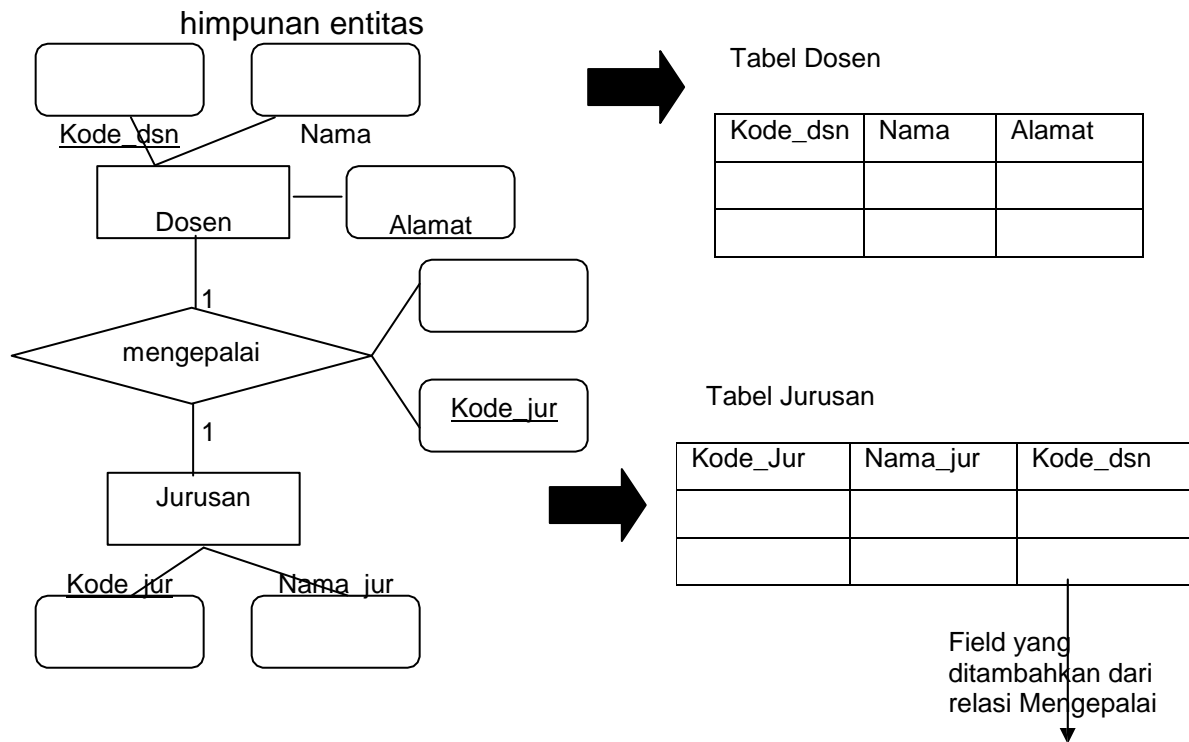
himpunan entitas

Kode_dsn

Nama

Dosen

Alamat

1

mengepalai

Kode_jur

1

Jurusan

Kode_jur

Nama_jur

Tabel Dosen

| Kode_dsn | Nama | Alamat |
|---|---|---|
| | | |
| | | |

Tabel Jurusan

| Kode_Jur | Nama_jur | Kode_dsn |
|---|---|---|
| | | |
| | | |

Field yang ditambahkan dari relasi Mengepalai